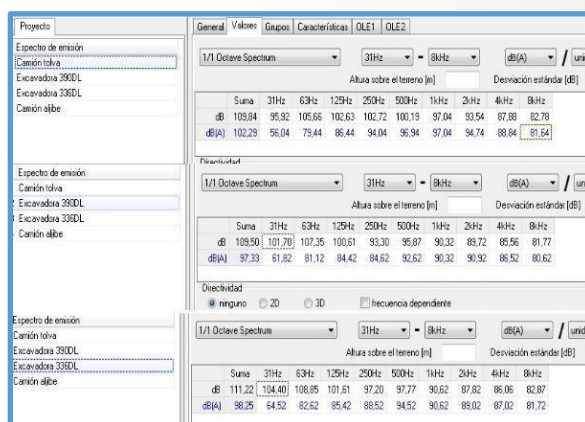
Proyecto

General | Valores | Grupos | Características | OLE1 | OLE2

Espectro de emisión
Camión tolva
Excavadora 390DL
Excavadora 336DL
Camión aljibe

1/1 Octave Spectrum | 31Hz - 8kHz | dB(A) / uni

Altura sobre el terreno [m] | Desviación estándar [dB]

| | Suma | 31Hz | 63Hz | 125Hz | 250Hz | 500Hz | 1kHz | 2kHz | 4kHz | 8kHz |
|---|---|---|---|---|---|---|---|---|---|---|
| dB | 109,84 | 95,92 | 105,66 | 102,63 | 102,72 | 100,19 | 97,04 | 93,54 | 87,88 | 82,78 |
| dB(A) | 102,29 | 56,04 | 79,44 | 86,44 | 94,04 | 96,94 | 97,04 | 94,74 | 88,84 | 81,64 |

Directividad

Espectro de emisión
Camión tolva
Excavadora 390DL
Excavadora 336DL
Camión aljibe

1/1 Octave Spectrum | 31Hz - 8kHz | dB(A) / un

Altura sobre el terreno [m] | Desviación estándar [dB]

| | Suma | 31Hz | 63Hz | 125Hz | 250Hz | 500Hz | 1kHz | 2kHz | 4kHz | 8kHz |
|---|---|---|---|---|---|---|---|---|---|---|
| dB | 109,50 | 101,70 | 107,35 | 100,61 | 93,30 | 95,87 | 90,32 | 89,72 | 85,56 | 81,77 |
| dB(A) | 97,33 | 61,82 | 81,12 | 84,42 | 84,62 | 92,62 | 90,32 | 90,92 | 86,52 | 80,62 |

Directividad
ninguno | 2D | 3D | frecuencia dependiente

Espectro de emisión
Camión tolva
Excavadora 390DL
Excavadora 336DL
Camión aljibe

1/1 Octave Spectrum | 31Hz - 8kHz | dB(A) / unid

Altura sobre el terreno [m] | Desviación estándar [dB]

| | Suma | 31Hz | 63Hz | 125Hz | 250Hz | 500Hz | 1kHz | 2kHz | 4kHz | 8kHz |
|---|---|---|---|---|---|---|---|---|---|---|
| dB | 111,22 | 104,40 | 108,85 | 101,61 | 97,20 | 97,77 | 90,62 | 87,82 | 86,06 | 82,87 |
| dB(A) | 98,25 | 64,52 | 82,62 | 85,42 | 88,52 | 94,52 | 90,62 | 89,02 | 87,02 | 81,72 |